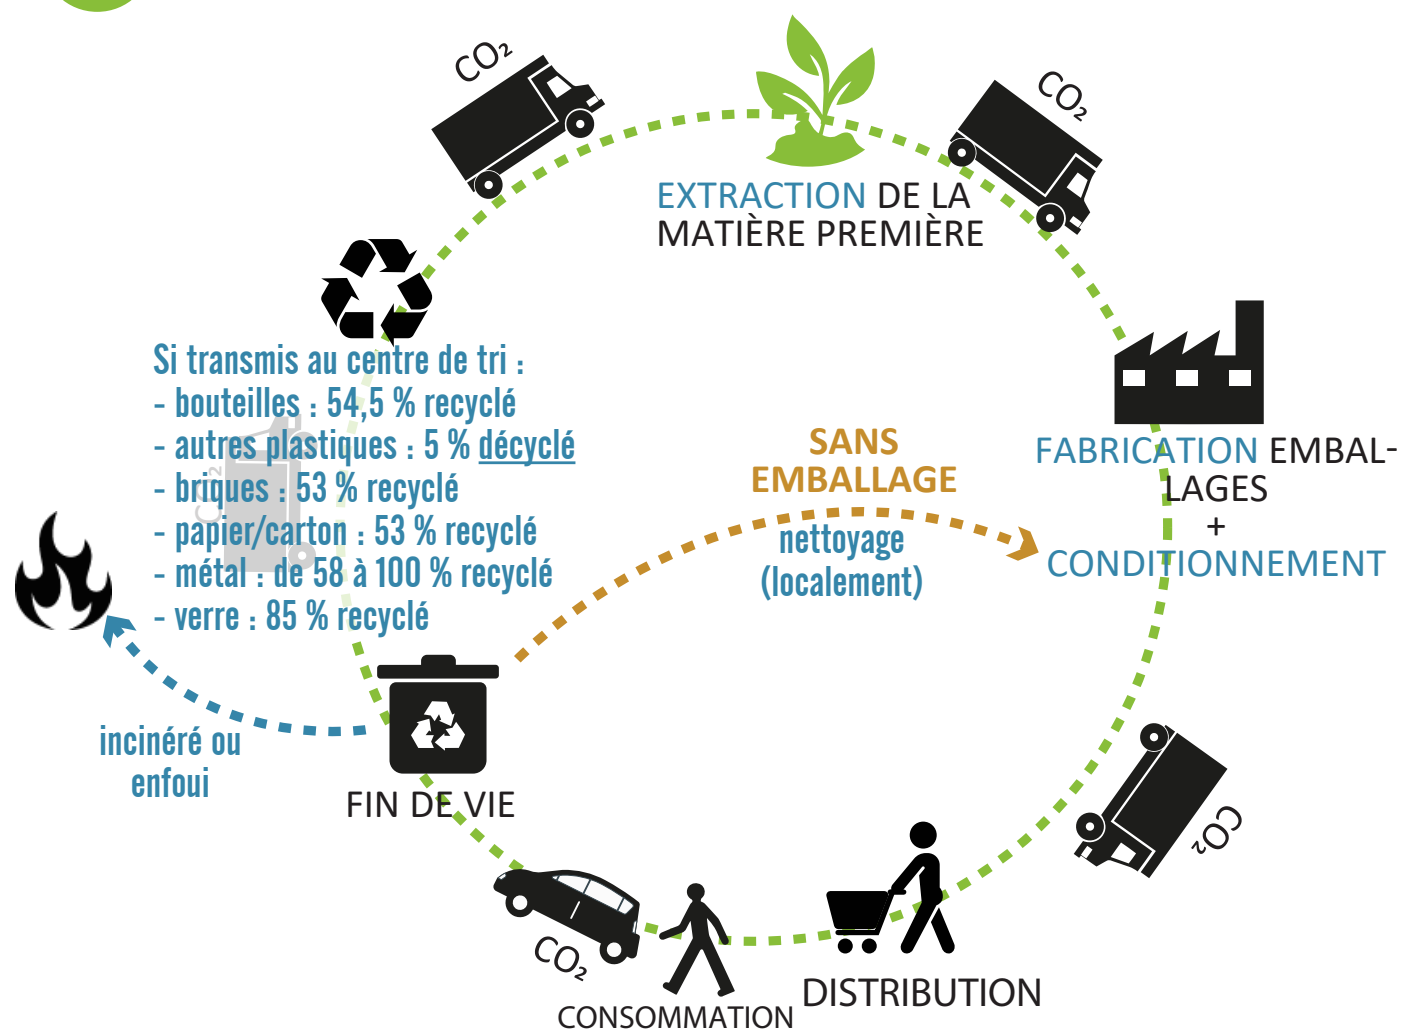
$CO_2$

EXTRACTION DE LA MATIÈRE PREMIÈRE

$CO_2$

Si transmis au centre de tri :
- bouteilles : 54,5 % recyclé
- autres plastiques : 5 % décyclé
- briques : 53 % recyclé
- papier/carton : 53 % recyclé
- métal : de 58 à 100 % recyclé
- verre : 85 % recyclé

SANS EMBALLAGE
nettoyage (localement)

FABRICATION EMBALLAGES
+
CONDITIONNEMENT

incinéré ou enfoui

FIN DE VIE

$CO_2$

$CO_2$

CONSOMMATION

DISTRIBUTION